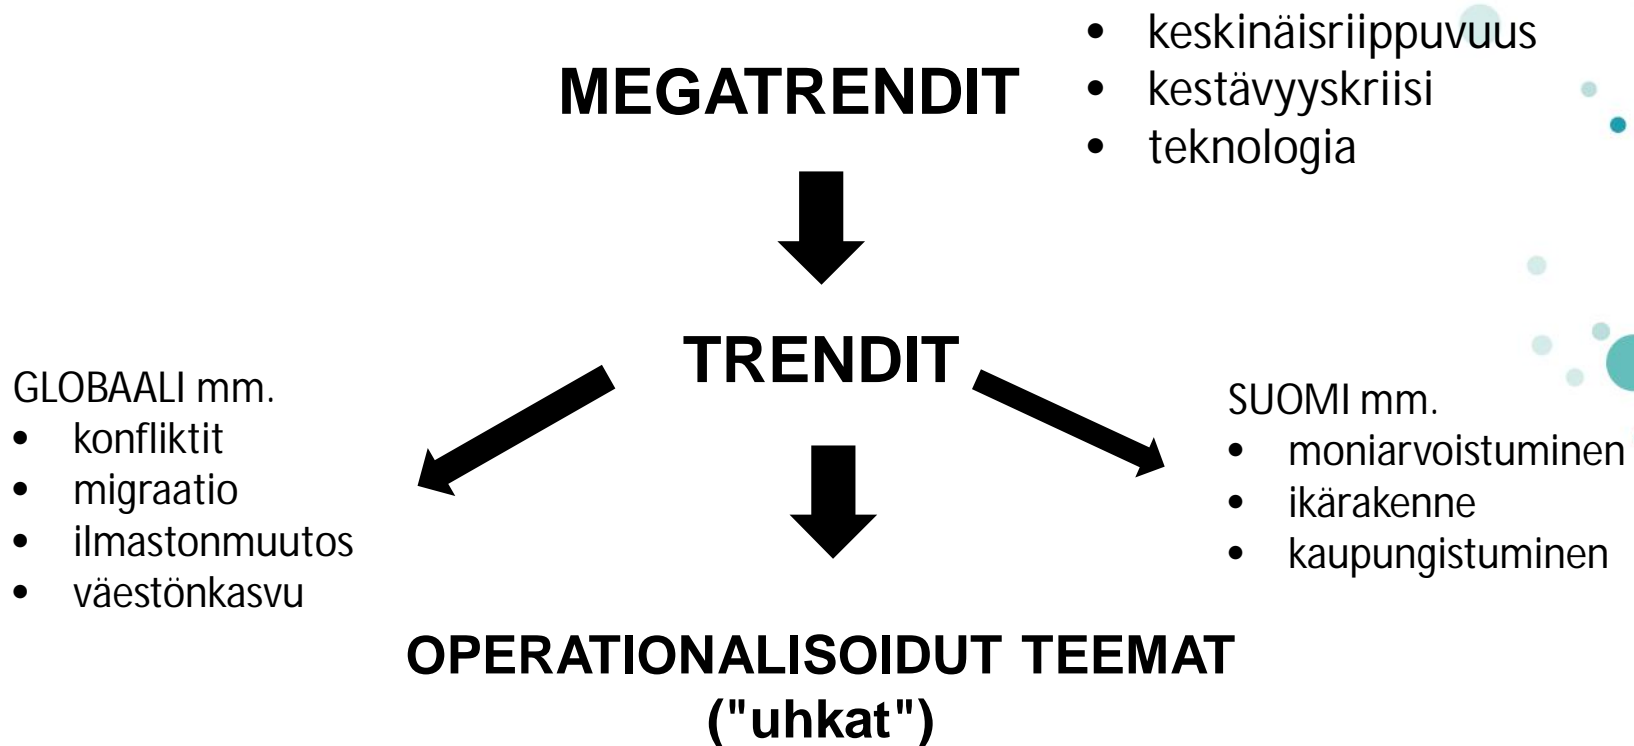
MEGATRENDIT

- keskinäisriippuvuus
- kestävyyskriisi
- teknologia

TRENDIT

GLOBAALI mm.
- konfliktit
- migraatio
- ilmastonmuutos
- väestönkasvu

SUOMI mm.
- moniarvoistuminen
- ikärakenne
- kaupungistuminen

OPERATIONALISOIDUT TEEMAT ("uhkat")